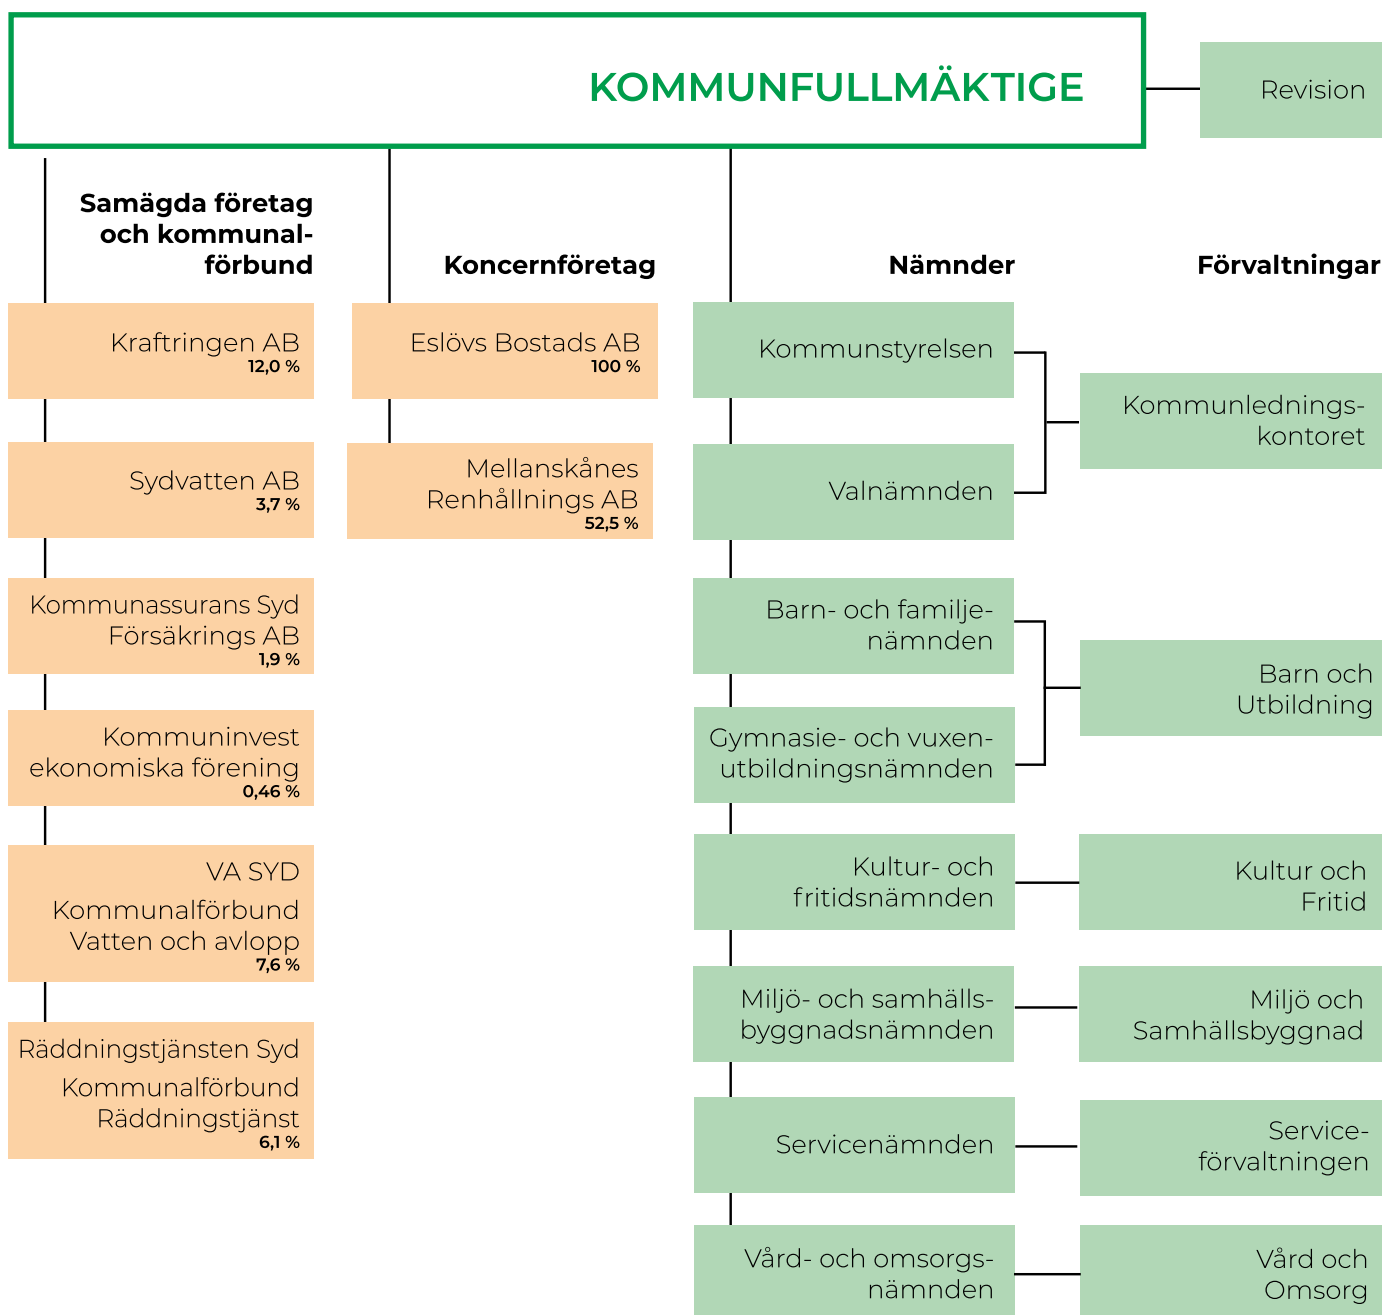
KOMMUNFULLMÄKTIGE

Revision

Samägda företag och kommunalförbund

Koncernföretag

Nämnder

Förvaltningar

Kraftringen AB
12,0 %

Sydvatten AB
3,7 %

Kommunassurans Syd Försäkrings AB
1,9 %

Kommuninvest ekonomiska förening
0,46 %

VA SYD
Kommunalförbund Vatten och avlopp
7,6 %

Räddningstjänsten Syd
Kommunalförbund Räddningstjänst
6,1 %

Eslövs Bostads AB
100 %

Mellanskånes Renhållnings AB
52,5 %

Kommunstyrelsen

Valnämnden

Kommunlednings-kontoret

Barn- och familje-nämnden

Gymnasie- och vuxen-utbildningsnämnden

Barn och Utbildning

Kultur- och fritidsnämnden

Kultur och Fritid

Miljö- och samhälls-byggnadsnämnden

Miljö och Samhällsbyggnad

Servicenämnden

Service-förvaltningen

Vård- och omsorgs-nämnden

Vård och Omsorg